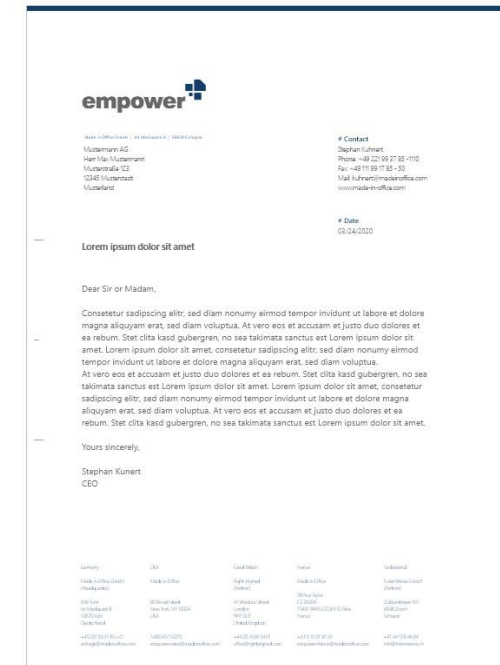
empower

Made in Office GmbH | Im Mediapark 8 | 50670 Cologne
Mustermann AG
Herr Max Mustermann
Musterstraße 123
12345 Musterstadt
Musterland

# Contact
Stephan Kuhnert
Phone: +49 221 99 37 85 -1110
Fax: +49 111 99 17 85 – 50
Mail: kuhnert@madeinoffice.com
www.made-in-office.com

# Date
03/24/2020

Lorem ipsum dolor sit amet

Dear Sir or Madam,

Consetetur sadipscing elitr, sed diam nonumy eirmod tempor invidunt ut labore et dolore magna aliquyam erat, sed diam voluptua. At vero eos et accusam et justo duo dolores et ea rebum. Stet clita kasd gubergren, no sea takimata sanctus est Lorem ipsum dolor sit amet. Lorem ipsum dolor sit amet, consetetur sadipscing elitr, sed diam nonumy eirmod tempor invidunt ut labore et dolore magna aliquyam erat, sed diam voluptua.
At vero eos et accusam et justo duo dolores et ea rebum. Stet clita kasd gubergren, no sea takimata sanctus est Lorem ipsum dolor sit amet. Lorem ipsum dolor sit amet, consetetur sadipscing elitr, sed diam nonumy eirmod tempor invidunt ut labore et dolore magna aliquyam erat, sed diam voluptua. At vero eos et accusam et justo duo dolores et ea rebum. Stet clita kasd gubergren, no sea takimata sanctus est Lorem ipsum dolor sit amet.

Yours sincerely,

Stephan Kunert
CEO

Germany
Made in Office GmbH
(Headquarter)
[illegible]

USA
Made in Office
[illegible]

Great Britain
Right Aligned
(Partner)
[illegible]

France
Made in Office
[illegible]

Switzerland
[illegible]
(Partner)
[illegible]